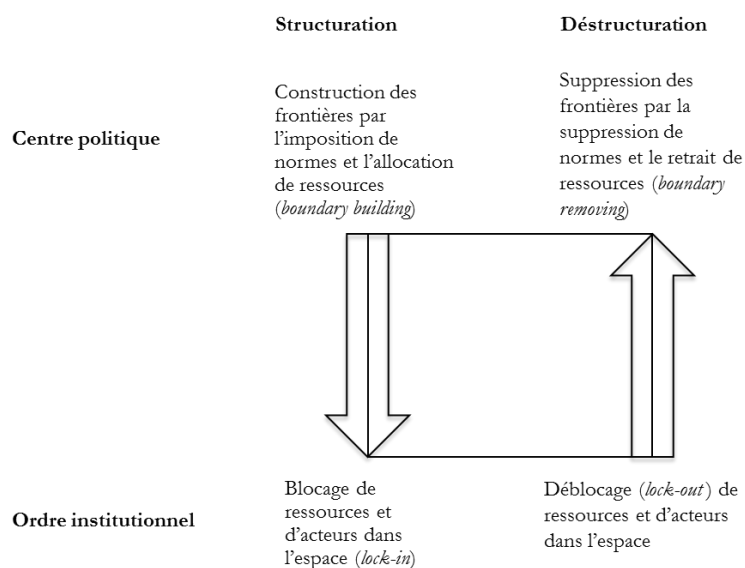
Structuration

Déstructuration

Centre politique

Construction des frontières par l'imposition de normes et l'allocation de ressources (*boundary building*)

Suppression des frontières par la suppression de normes et le retrait de ressources (*boundary removing*)

Ordre institutionnel

Blocage de ressources et d'acteurs dans l'espace (*lock-in*)

Déblocage (*lock-out*) de ressources et d'acteurs dans l'espace